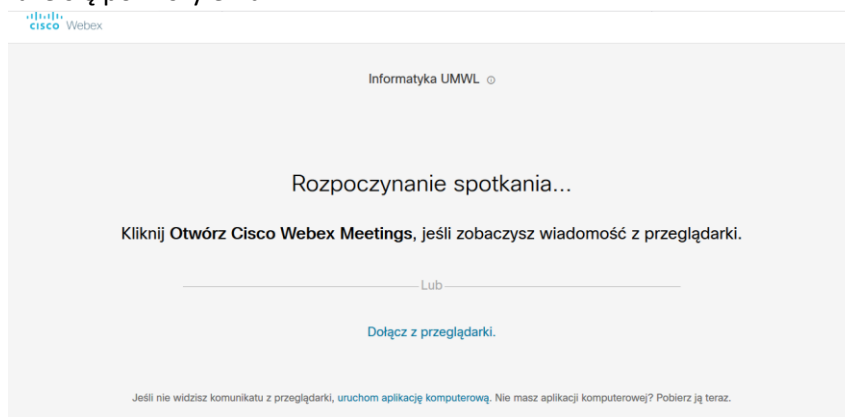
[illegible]

cisco Webex

Informatyka UMWL

Rozpoczynanie spotkania...

Kliknij Otwórz Cisco Webex Meetings, jeśli zobaczysz wiadomość z przeglądarki.

Lub

Dołącz z przeglądarki.

Jeśli nie widzisz komunikatu z przeglądarki, uruchom aplikację komputerową. Nie masz aplikacji komputerowej? Pobierz ją teraz.